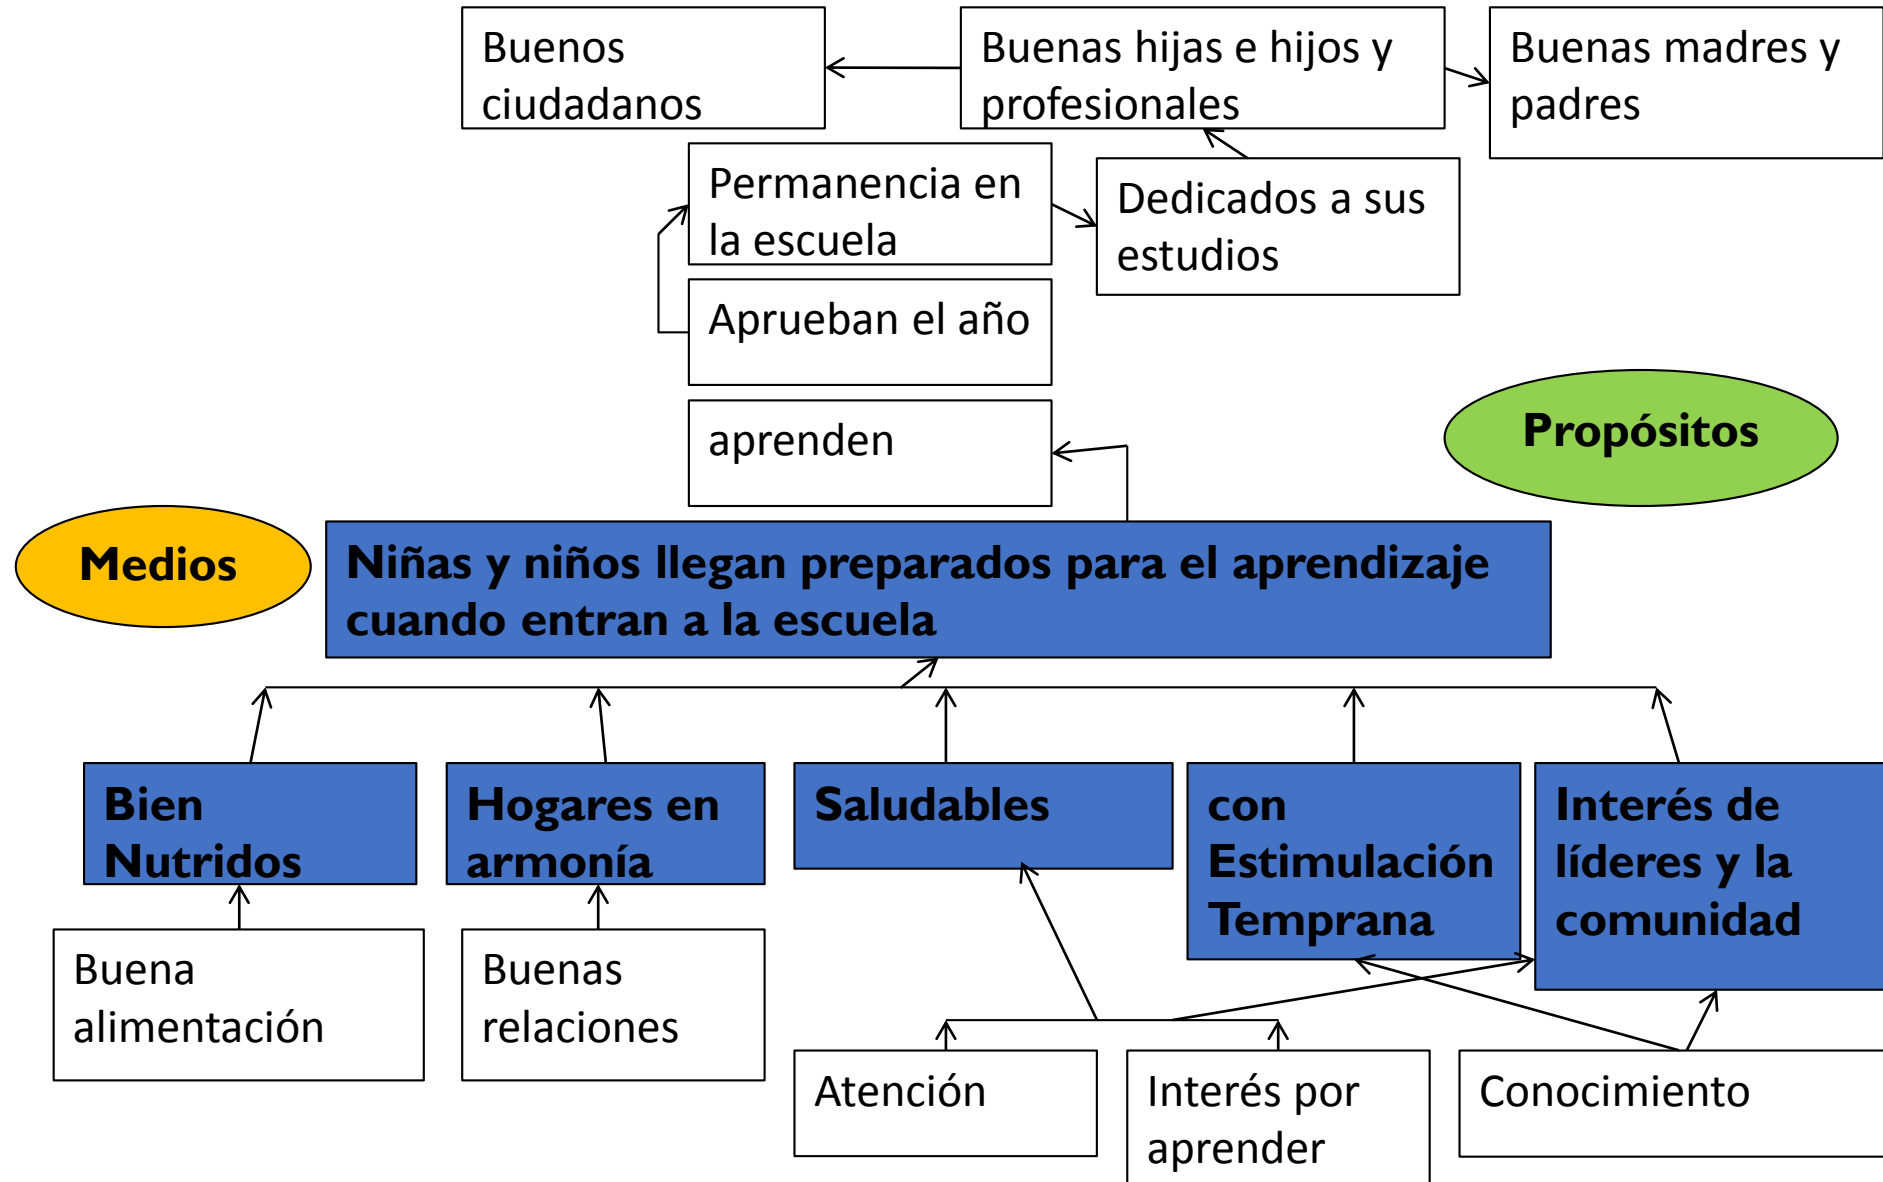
Buenos ciudadanos

Buenas hijas e hijos y profesionales

Buenas madres y padres

Permanencia en la escuela

Dedicados a sus estudios

Aprueban el año

aprenden

Propósitos

Medios

Niñas y niños llegan preparados para el aprendizaje cuando entran a la escuela

Bien Nutridos

Hogares en armonía

Saludables

con Estimulación Temprana

Interés de líderes y la comunidad

Buena alimentación

Buenas relaciones

Atención

Interés por aprender

Conocimiento